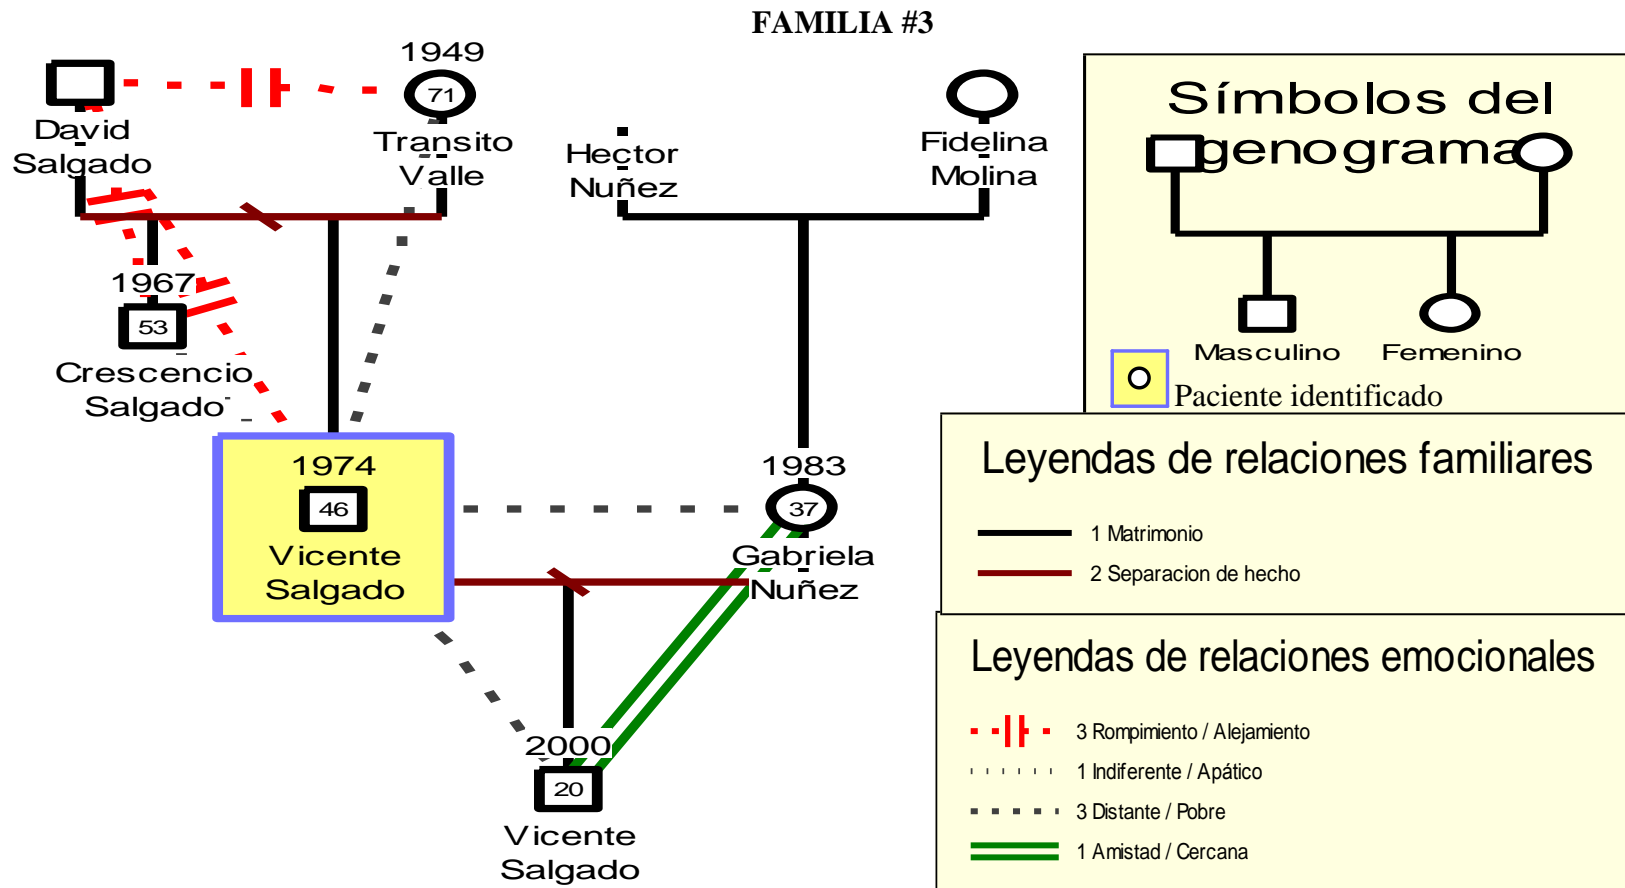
FAMILIA #3

David Salgado

1949
71
Transito Valle

Hector Nuñez

Fidelina Molina

1967
53
Crescencio Salgado

1974
46
Vicente Salgado

1983
37
Gabriela Nuñez

2000
20
Vicente Salgado

Símbolos del genograma
Masculino
Femenino
Paciente identificado

Leyendas de relaciones familiares
1 Matrimonio
2 Separacion de hecho

Leyendas de relaciones emocionales
3 Rompimiento / Alejamiento
1 Indiferente / Apático
3 Distante / Pobre
1 Amistad / Cercana